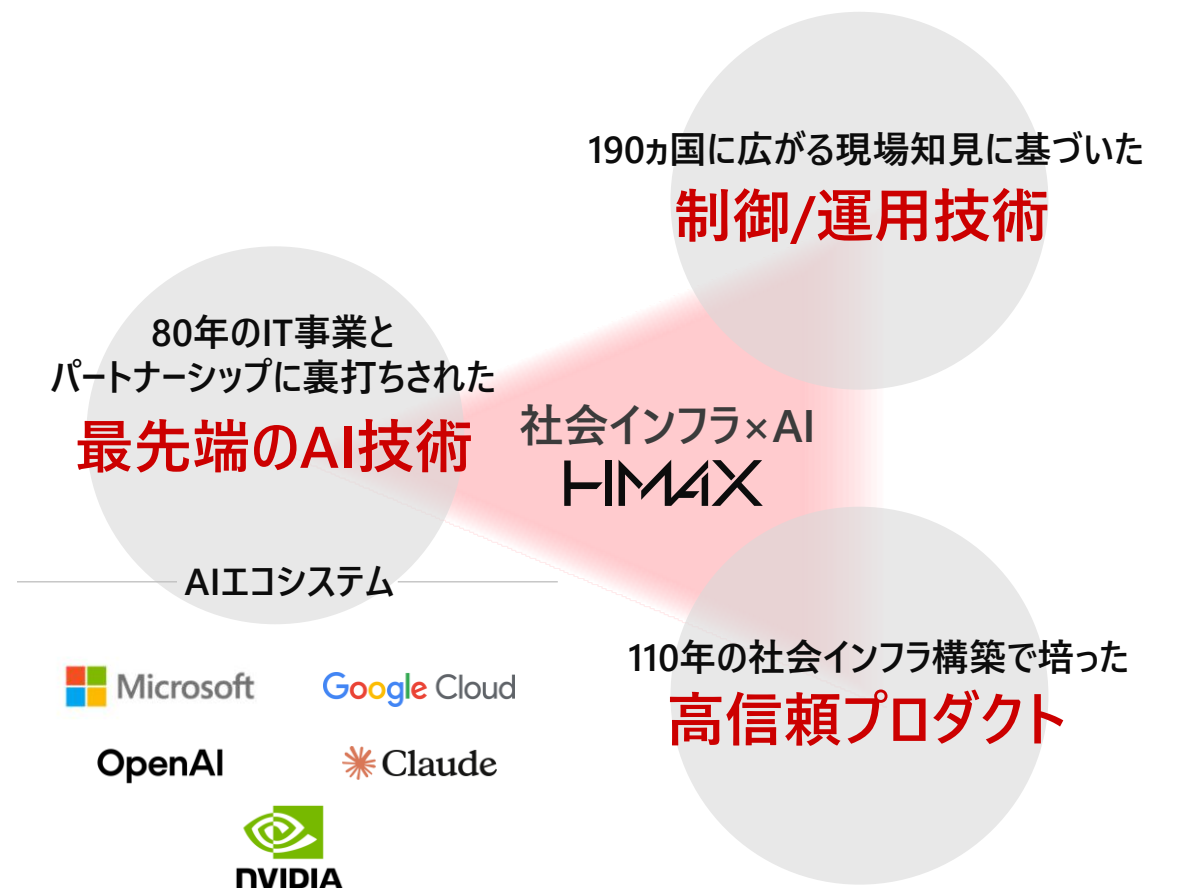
190ヵ国に広がる現場知見に基づいた
制御/運用技術

80年のIT事業とパートナーシップに裏打ちされた
最先端のAI技術

社会インフラ×AI
HMAX

AIエコシステム

Microsoft
Google Cloud
OpenAI
Claude
NVIDIA

110年の社会インフラ構築で培った
高信頼プロダクト